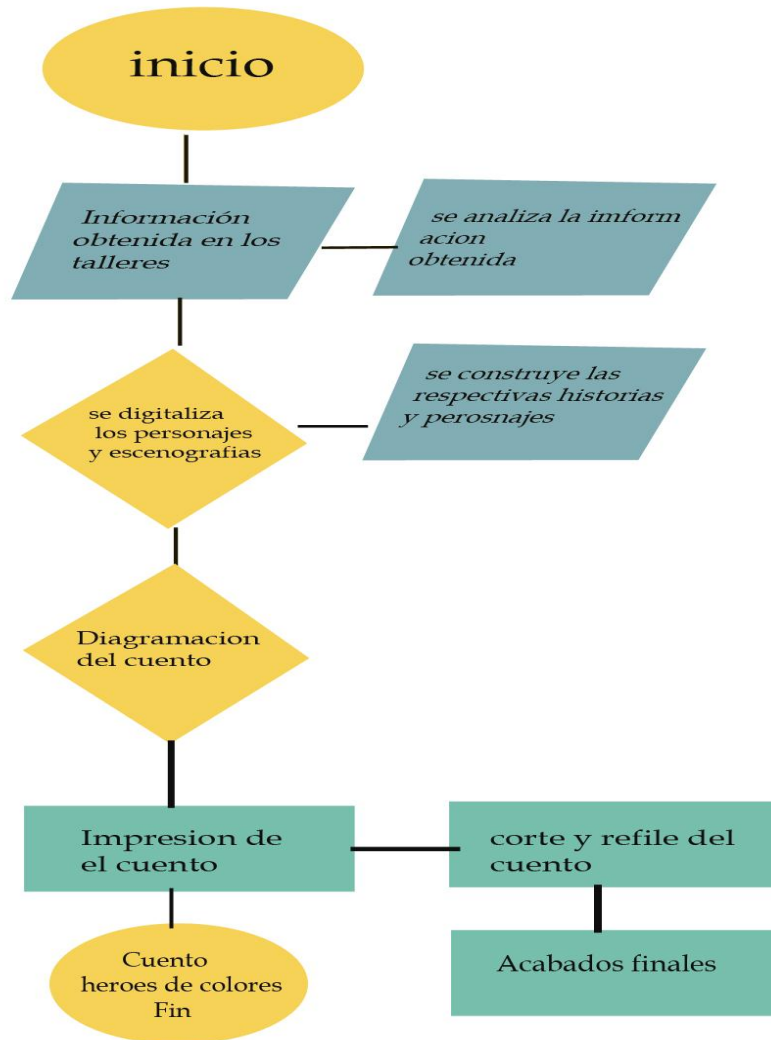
inicio

Información obtenida en los talleres

se analiza la imform acion obtenida

se digitaliza los personajes y escenografias

se construye las respectivas historias y perosnajes

Diagramacion del cuento

Impresion de el cuento

corte y refile del cuento

Cuento heroes de colores Fin

Acabados finales